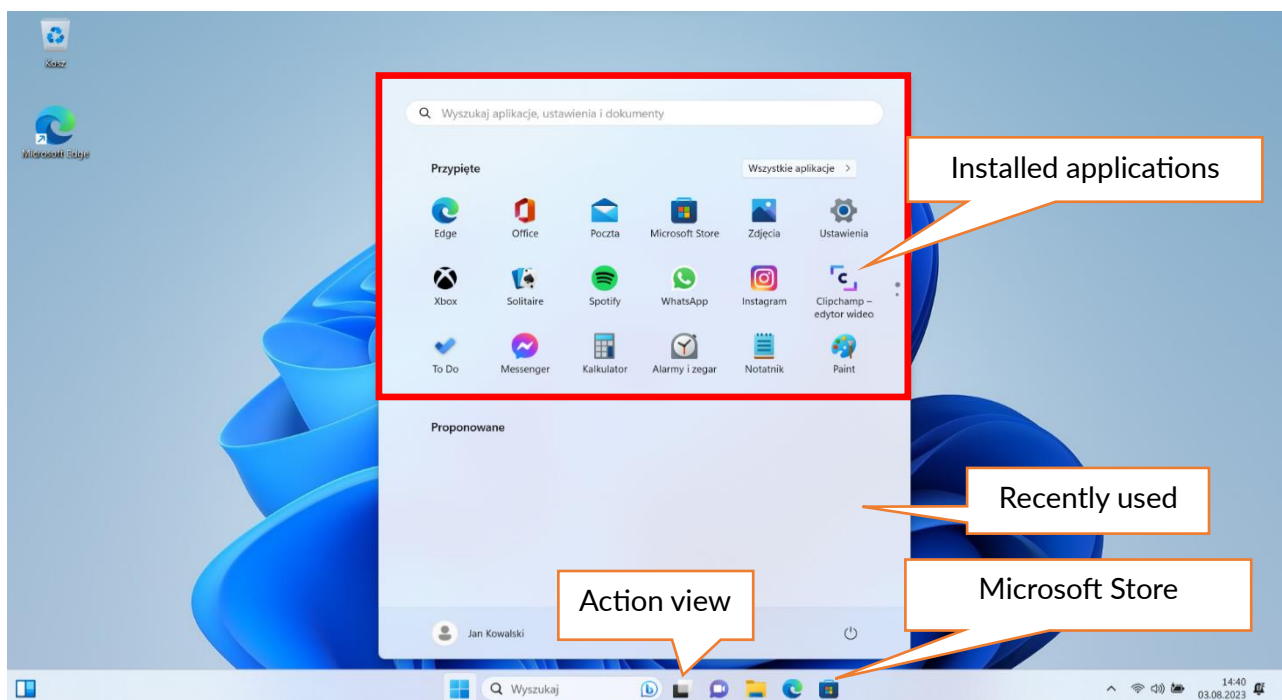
Kosz

Microsoft Edge

Wyszukaj aplikacje, ustawienia i dokumenty

Przypięte

Wszystkie aplikacje >

Installed applications

Edge
Office
Poczta
Microsoft Store
Zdjęcia
Ustawienia

Xbox
Solitaire
Spotify
WhatsApp
Instagram
Clipchamp – edytor wideo

To Do
Messenger
Kalkulator
Alarmy i zegar
Notatnik
Paint

Proponowane

Recently used

Action view

Microsoft Store

Jan Kowalski

Wyszukaj

14:40
03.08.2023